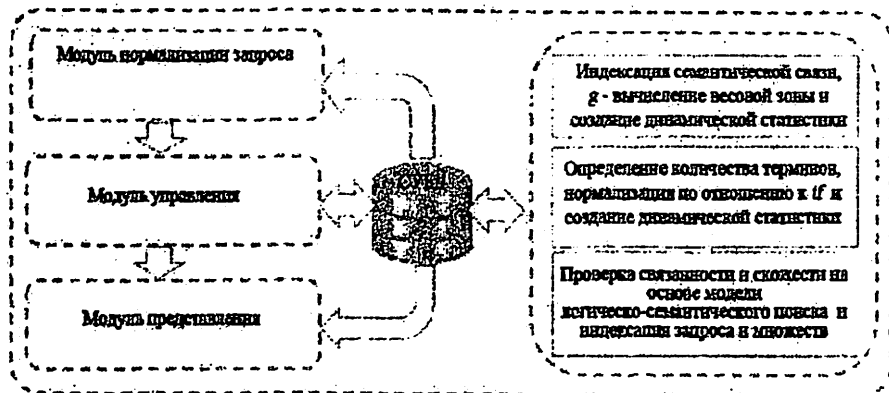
Модуль нормализации запроса

Модуль управления

Модуль представления

Индексация семантической связи, g - вычисление весовой зоны и создание динамической статистики

Определение количества терминов, нормализация по отношению к tf и создание динамической статистики

Проверка связанности и схожести на основе модели логическо-семантического поиска и индексация запроса и множеств